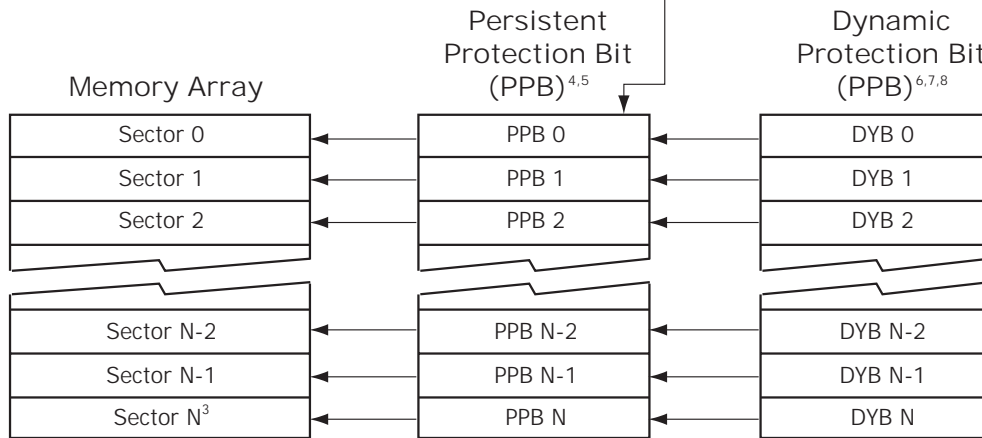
Memory Array

Persistent Protection Bit (PPB)$^{4,5}$

Dynamic Protection Bit (PPB)$^{6,7,8}$

Sector 0

Sector 1

Sector 2

Sector N-2

Sector N-1

Sector N$^{3}$

PPB 0

PPB 1

PPB 2

PPB N-2

PPB N-1

PPB N

DYB 0

DYB 1

DYB 2

DYB N-2

DYB N-1

DYB N